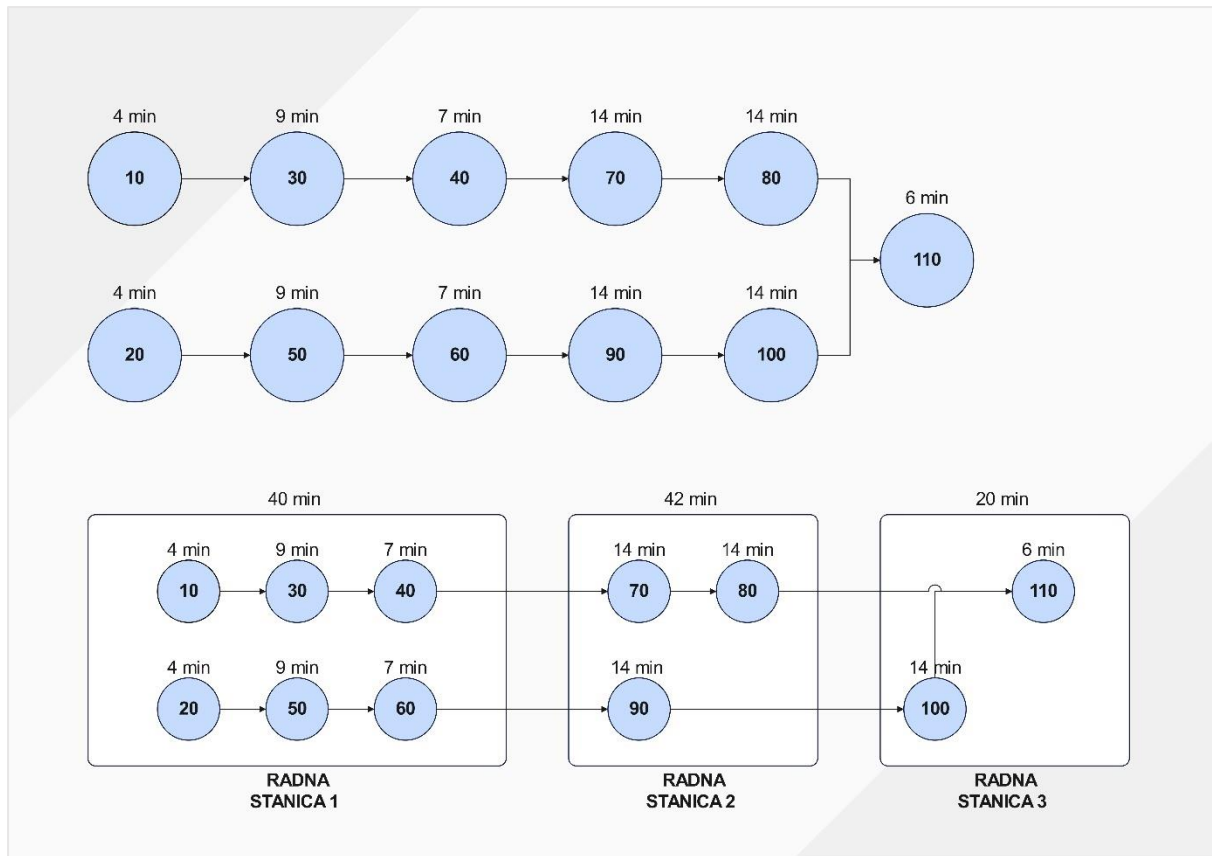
4 min
10

9 min
30

7 min
40

14 min
70

14 min
80

6 min
110

4 min
20

9 min
50

7 min
60

14 min
90

14 min
100

40 min

4 min
10

9 min
30

7 min
40

4 min
20

9 min
50

7 min
60

RADNA
STANICA 1

42 min

14 min
70

14 min
80

14 min
90

RADNA
STANICA 2

20 min

6 min
110

14 min
100

RADNA
STANICA 3